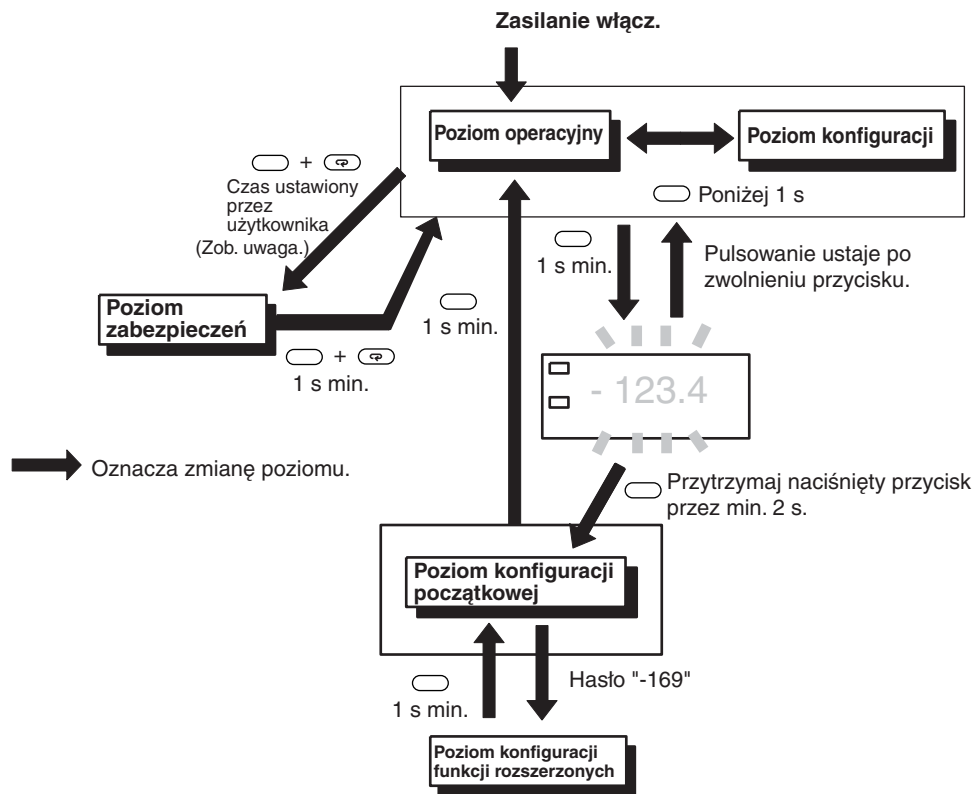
Zasilanie włącz.

Poziom operacyjny

Poziom konfiguracji

+
Czas ustawiony przez użytkownika (Zob. uwaga.)

Poniżej 1 s

1 s min.

Pulsowanie ustaje po zwolnieniu przycisku.

Poziom zabezpieczeń

1 s min.

+
1 s min.

- 123.4

Oznacza zmianę poziomu.

Przytrzymaj naciśnięty przycisk przez min. 2 s.

Poziom konfiguracji początkowej

Hasło "-169"

1 s min.

Poziom konfiguracji funkcji rozszerzonych